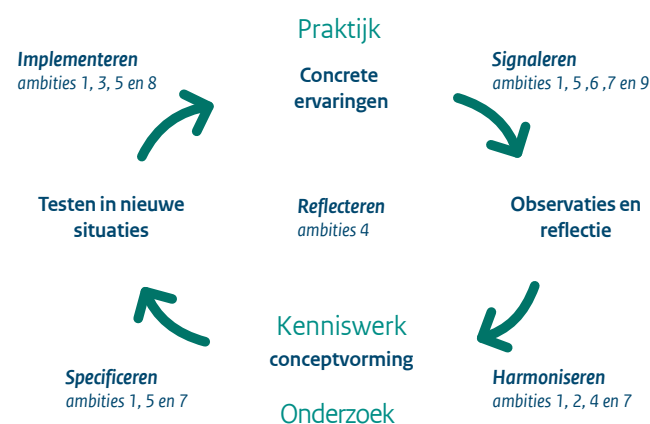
Praktijk

Implementeren
ambities 1, 3, 5 en 8

Concrete ervaringen

Signaleren
ambities 1, 5 ,6 ,7 en 9

Testen in nieuwe situaties

Reflecteren
ambities 4

Observaties en reflectie

Kenniswerk
conceptvorming

Specificeren
ambities 1, 5 en 7

Onderzoek

Harmoniseren
ambities 1, 2, 4 en 7